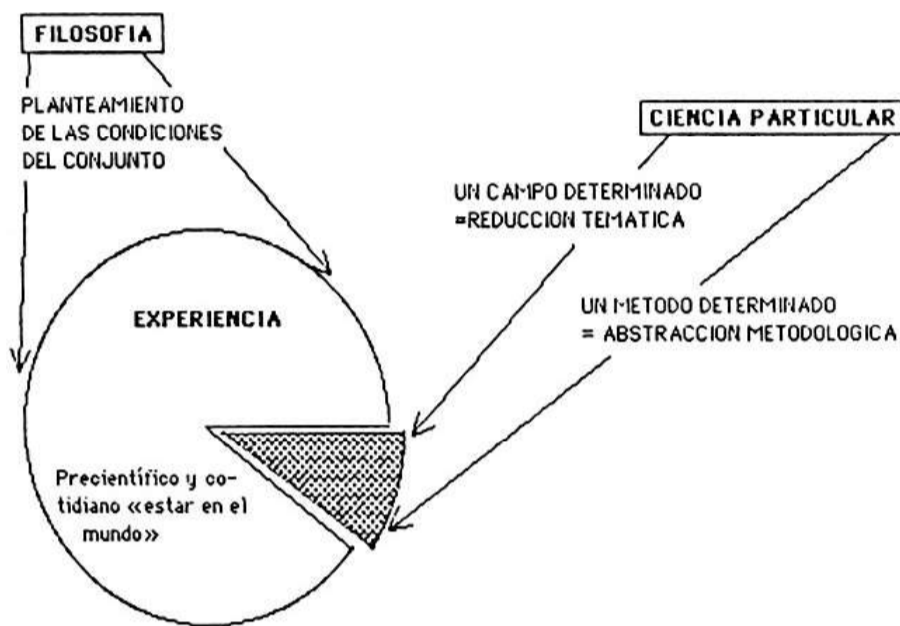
FILOSOFIA

PLANTEAMIENTO DE LAS CONDICIONES DEL CONJUNTO

CIENCIA PARTICULAR

UN CAMPO DETERMINADO =REDUCCION TEMATICA

EXPERIENCIA

UN METODO DETERMINADO = ABSTRACCION METODOLOGICA

Precientífico y cotidiano «estar en el mundo»